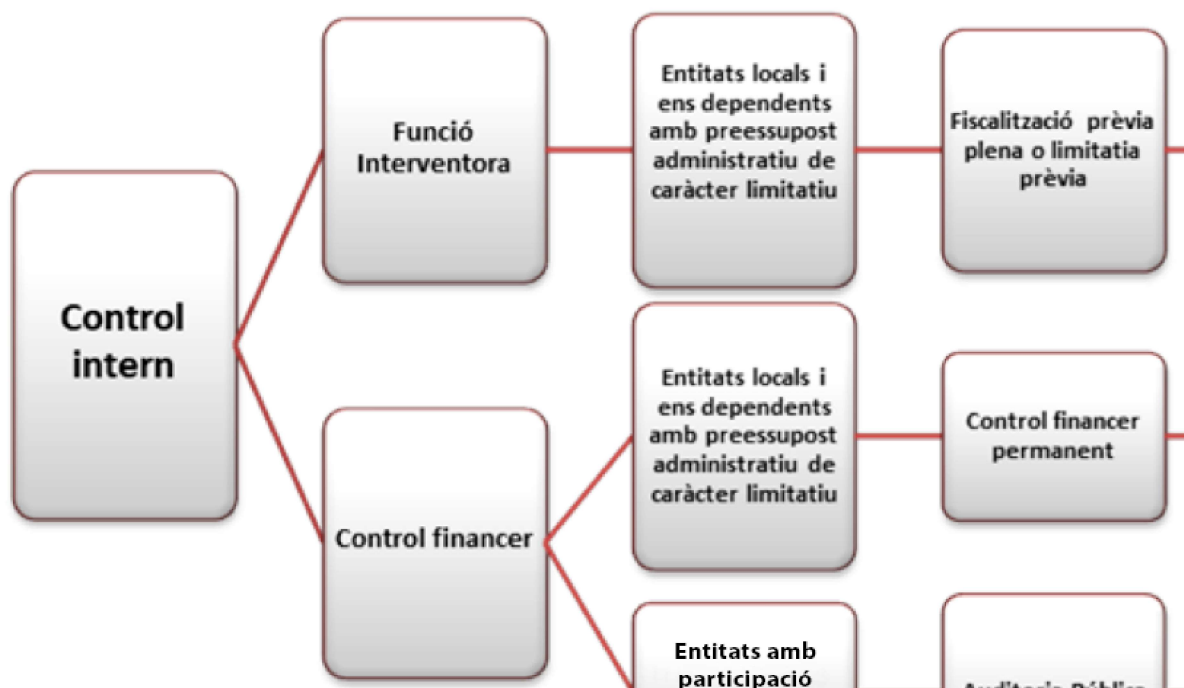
Control intern

Funció Interventora

Entitats locals i ens dependents amb preessupost administratiu de caràcter limitatiu

Fiscalització prèvia plena o limitatia prèvia

Control financer

Entitats locals i ens dependents amb preessupost administratiu de caràcter limitatiu

Control financer permanent

Entitats amb participació

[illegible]